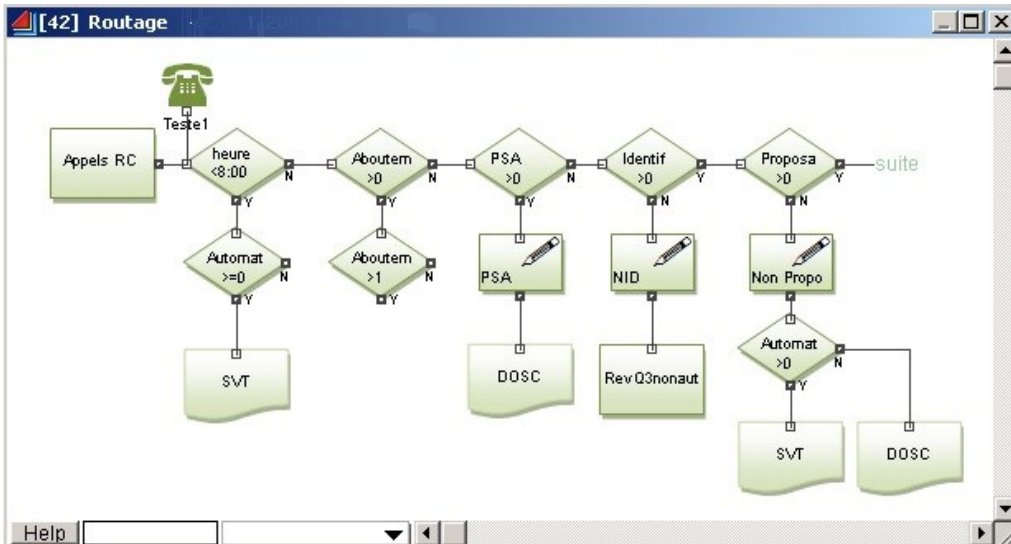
[42] Routage

Teste1

Appels RC

heure
<8:00
N
Y

Automat
>=0
N
Y

SVT

Aboutem
>0
N
Y

Aboutem
>1
N
Y

PSA
>0
N
Y

PSA

DOSC

Identif
>0
Y
N

NID

RevQ3nonaut

Proposa
>0
Y
N

suite

Non Propo

Automat
>0
N
Y

SVT

DOSC

Help